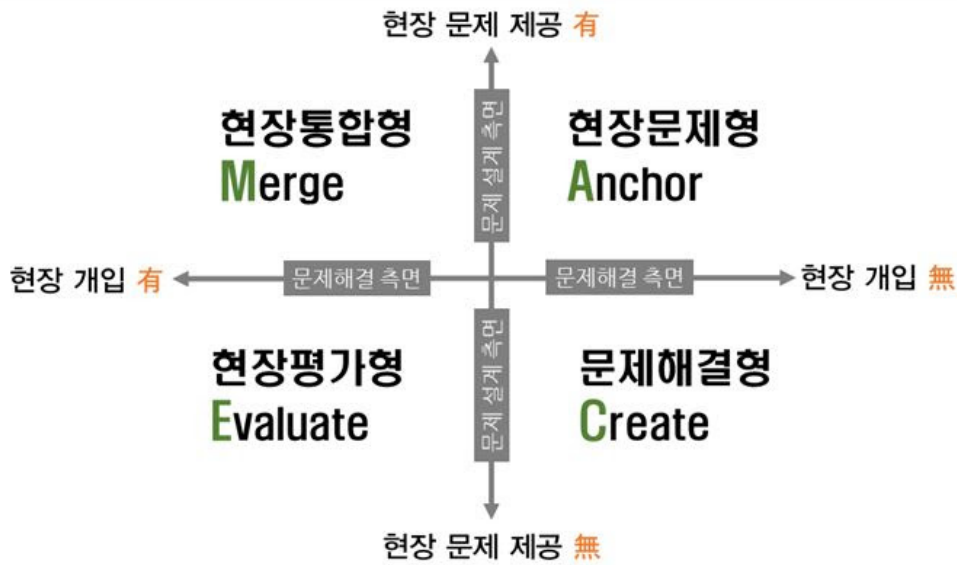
현장 문제 제공 有

현장통합형
Merge

문제 설계 측면

현장문제형
Anchor

현장 개입 有

문제해결 측면

문제해결 측면

현장 개입 無

현장평가형
Evaluate

문제 설계 측면

문제해결형
Create

현장 문제 제공 無